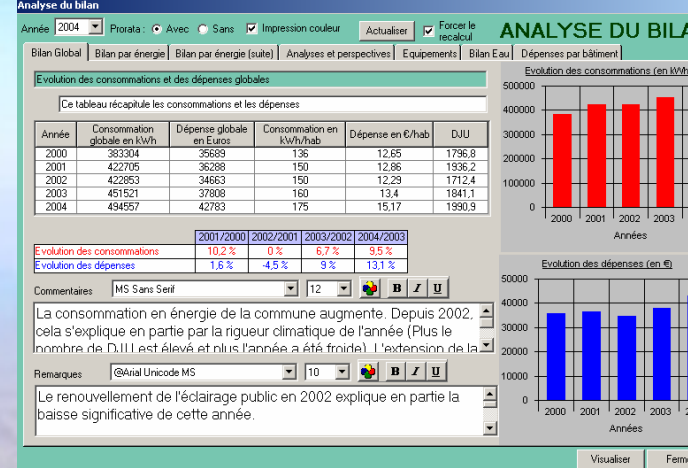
Analyse du bilan

Année 2004 Prorata : Avec Sans Impression couleur Actualiser Forcer le recalcul ANALYSE DU BILA

Bilan Global | Bilan par énergie | Bilan par énergie (suite) | Analyses et perspectives | Equipements | Bilan Eau | Dépenses par bâtiment

Evolution des consommations et des dépenses globales

Ce tableau récapitule les consommations et les dépenses

| Année | Consommation globale en kWh | Dépense globale en Euros | Consommation en kWh/hab | Dépense en €/hab | DJU |
|---|---|---|---|---|---|
| 2000 | 383304 | 35689 | 136 | 12,65 | 1796,8 |
| 2001 | 422705 | 36288 | 150 | 12,86 | 1936,2 |
| 2002 | 422853 | 34663 | 150 | 12,29 | 1712,4 |
| 2003 | 451521 | 37808 | 160 | 13,4 | 1841,1 |
| 2004 | 494557 | 42783 | 175 | 15,17 | 1990,9 |

| | 2001/2000 | 2002/2001 | 2003/2002 | 2004/2003 |
|---|---|---|---|---|
| Evolution des consommations | 10,2 % | 0 % | 6,7 % | 9,5 % |
| Evolution des dépenses | 1,6 % | -4,5 % | 9 % | 13,1 % |

Commentaires MS Sans Serif 12 B I U

La consommation en énergie de la commune augmente. Depuis 2002, cela s'explique en partie par la rigueur climatique de l'année (Plus le nombre de DJU est élevé et plus l'année a été froide). L'extension de la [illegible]

Remarques @Arial Unicode MS 10 B I U

Le renouvellement de l'éclairage public en 2002 explique en partie la baisse significative de cette année.

Evolution des consommations (en kWh

500000
400000
300000
200000
100000
0
2000 2001 2002 2003
Années

Evolution des dépenses (en €)

50000
40000
30000
20000
10000
0
2000 2001 2002 2003
Années

Visualiser Ferm